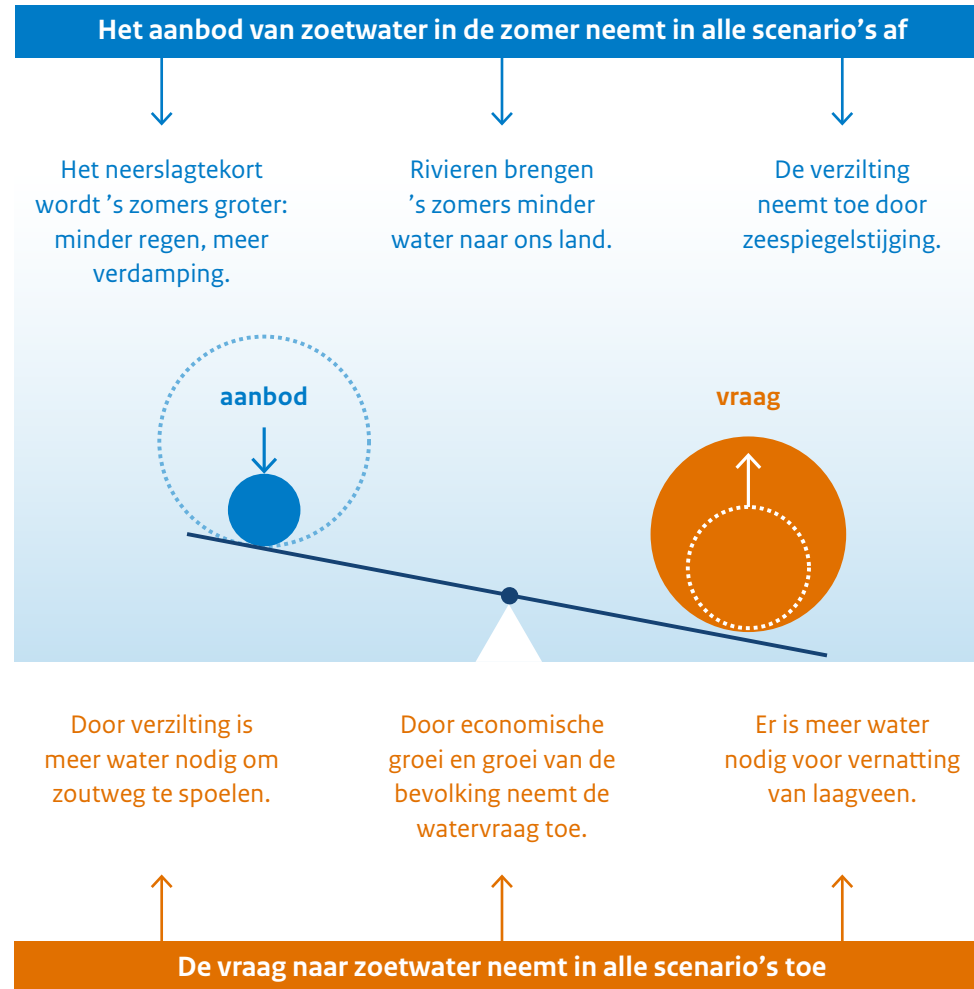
Het aanbod van zoetwater in de zomer neemt in alle scenario's af

Het neerslagtekort wordt 's zomers groter: minder regen, meer verdamping.

Rivieren brengen 's zomers minder water naar ons land.

De verzilting neemt toe door zeespiegelstijging.

aanbod

vraag

Door verzilting is meer water nodig om zoutweg te spoelen.

Door economische groei en groei van de bevolking neemt de watervraag toe.

Er is meer water nodig voor vernatting van laagveen.

De vraag naar zoetwater neemt in alle scenario's toe